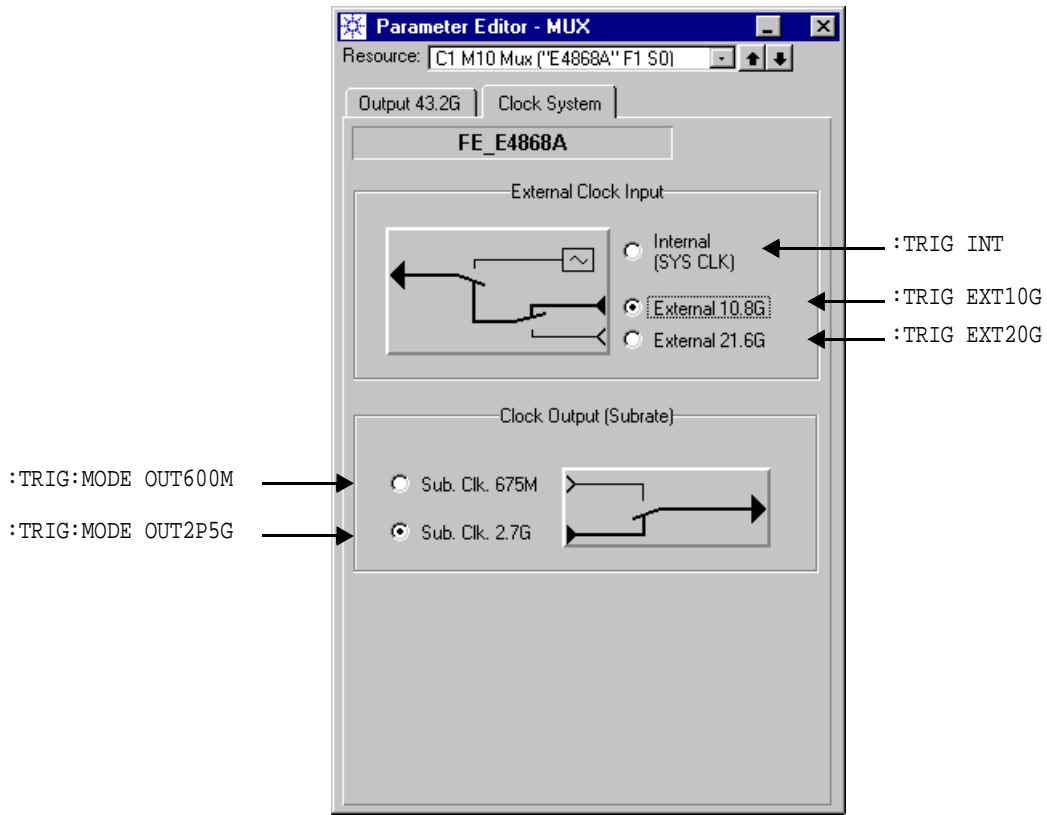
Parameter Editor - MUX

Resource: C1 M10 Mux ("E4868A" F1 S0)

Output 43.2G

Clock System

FE_E4868A

External Clock Input

Internal (SYS CLK)

:TRIG INT

External 10.8G

:TRIG EXT10G

External 21.6G

:TRIG EXT20G

Clock Output (Subrate)

:TRIG:MODE OUT600M

Sub. Clk. 675M

:TRIG:MODE OUT2P5G

Sub. Clk. 2.7G